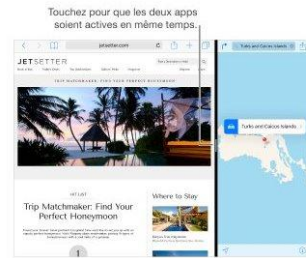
Touchez pour que les deux apps soient actives en même temps.

jetsetter.com

JETSETTER

TRIP MATCHMAKER: FIND YOUR PERFECT HONEYMOON

HOT LIST

Trip Matchmaker: Find Your Perfect Honeymoon

Where to Stay

Turks and Caicos Islands

Turks and Caicos Islands